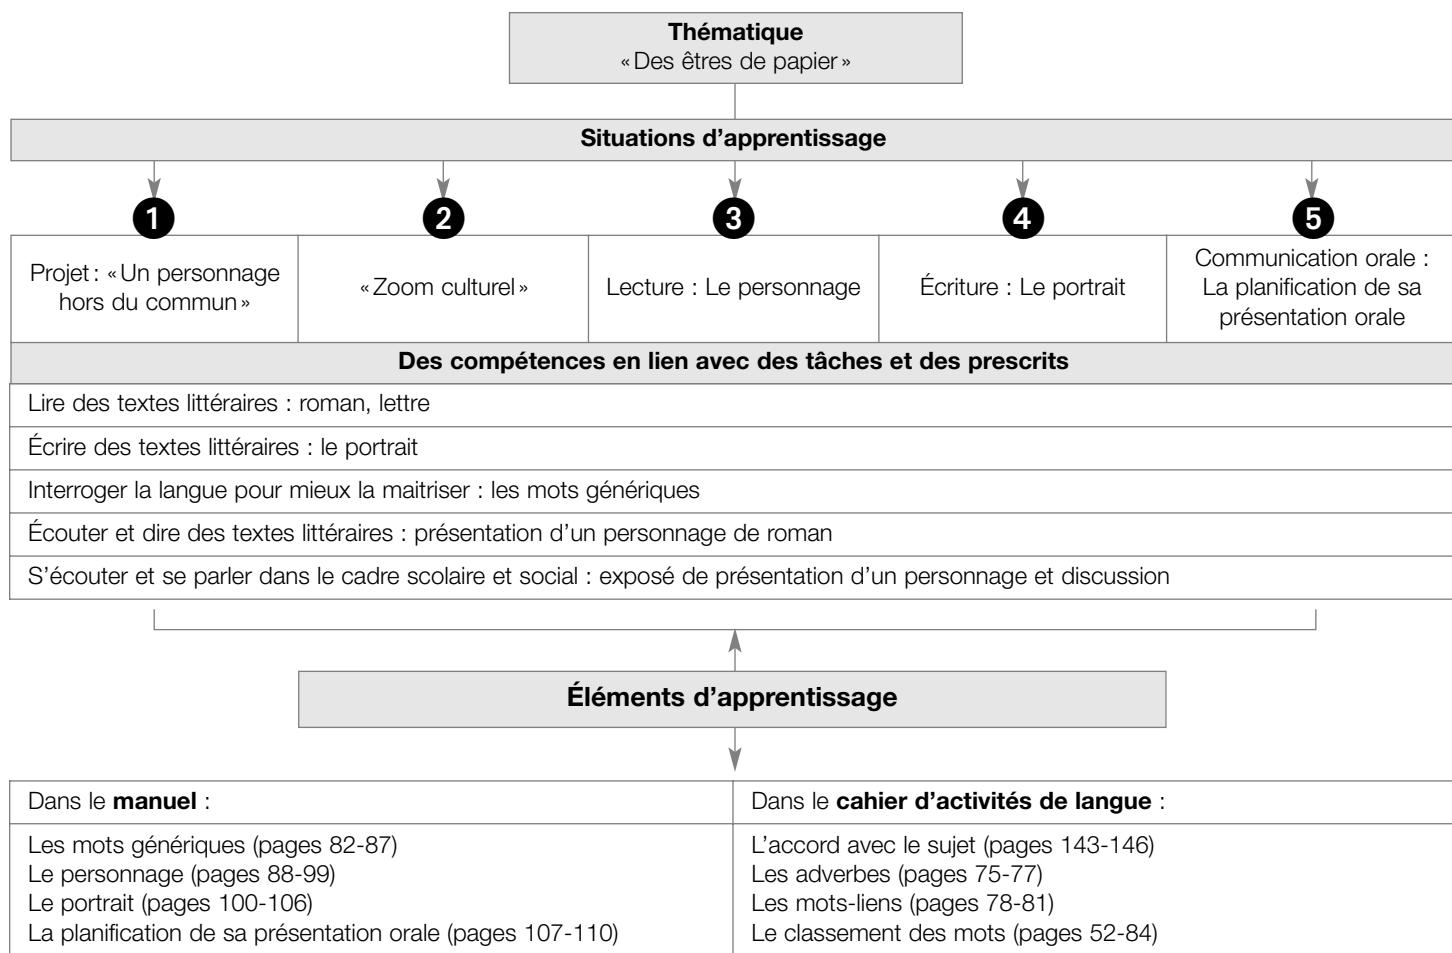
**Thématique**
« Des êtres de papier »

**Situations d'apprentissage**

| 1 | 2 | 3 | 4 | 5 |
|---|---|---|---|---|
| Projet : « Un personnage hors du commun » | « Zoom culturel » | Lecture : Le personnage | Écriture : Le portrait | Communication orale : La planification de sa présentation orale |

**Des compétences en lien avec des tâches et des prescrits**

Lire des textes littéraires : roman, lettre

Écrire des textes littéraires : le portrait

Interroger la langue pour mieux la maitriser : les mots génériques

Écouter et dire des textes littéraires : présentation d'un personnage de roman

S'écouter et se parler dans le cadre scolaire et social : exposé de présentation d'un personnage et discussion

**Éléments d'apprentissage**

| Dans le **manuel** : | Dans le **cahier d'activités de langue** : |
|---|---|
| Les mots génériques (pages 82-87)<br>Le personnage (pages 88-99)<br>Le portrait (pages 100-106)<br>La planification de sa présentation orale (pages 107-110) | L'accord avec le sujet (pages 143-146)<br>Les adverbes (pages 75-77)<br>Les mots-liens (pages 78-81)<br>Le classement des mots (pages 52-84) |